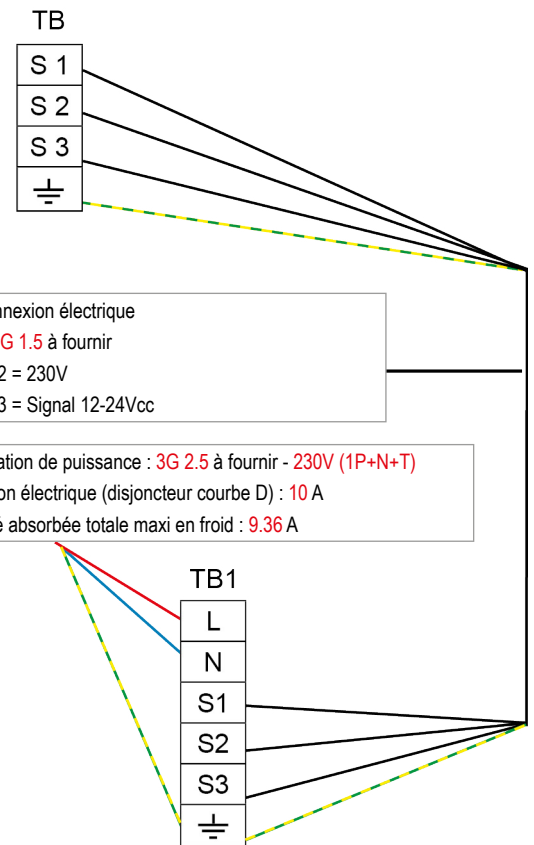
TB

S 1
S 2
S 3

nnexion électrique
G 1.5 à fournir
2 = 230V
3 = Signal 12-24Vcc

ation de puissance : 3G 2.5 à fournir - 230V (1P+N+T)
on électrique (disjoncteur courbe D) : 10 A
é absorbée totale maxi en froid : 9.36 A

TB1

L
N
S1
S2
S3